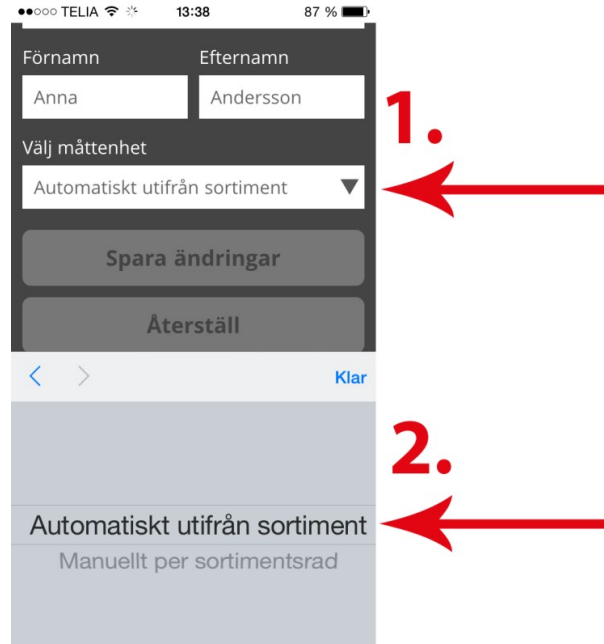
●●○○○ TELIA 13:38 87 %

Förnamn
Anna

Efternamn
Andersson

1.

Välj måttenhet
Automatiskt utifrån sortiment ▼

Spara ändringar

Återställ

< > Klar

2.

Automatiskt utifrån sortiment
Manuellt per sortimentsrad